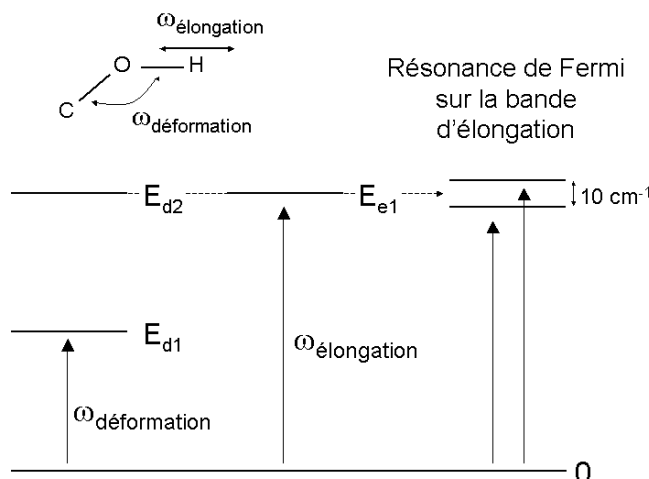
$\omega_{\text{élongation}}$

O H

C

$\omega_{\text{déformation}}$

Résonance de Fermi sur la bande d'élongation

$E_{d2}$

$E_{e1}$

10 $cm^{-1}$

$E_{d1}$

$\omega_{\text{élongation}}$

$\omega_{\text{déformation}}$

0